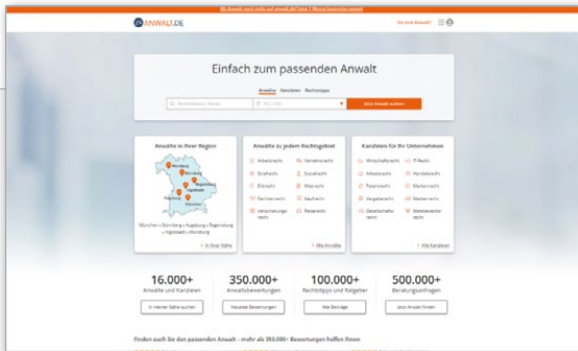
Sie Anwalt auch schon auf anwalt.de? Jetzt | Neue kostenlos testen!

ANWALT.DE

Sie sind Anwalt?

Einfach zum passenden Anwalt

Anwälte Kanzleien Rechtstipps

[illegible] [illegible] Jetzt Anwalt suchen

Anwälte in Ihrer Region

Nürnberg Bamberg Regensburg Ingolstadt Augsburg München

München • Nürnberg • Augsburg • Regensburg • Ingolstadt • Würzburg

In Ihrer Nähe

Anwälte zu jedem Rechtsgebiet

Arbeitsrecht Verkehrsrecht Strafrecht Sozialrecht Erbrecht Mietrecht Familienrecht Kaufrecht Versicherungsrecht Reiserecht

Alle Anwälte

Kanzleien für Ihr Unternehmen

Wirtschaftsrecht IT-Recht Arbeitsrecht Handelsrecht Patentrecht Markenrecht Vergaberecht Medienrecht Gesellschaftsrecht Wettbewerbsrecht

Alle Kanzleien

16.000+
Anwälte und Kanzleien
In meiner Nähe suchen

350.000+
Anwaltsbewertungen
Neueste Bewertungen

100.000+
Rechtstipps und Ratgeber
Alle Beiträge

500.000+
Beratungsanfragen
Jetzt Anwalt finden

Finden auch Sie den passenden Anwalt – mehr als 350.000+ Bewertungen helfen Ihnen